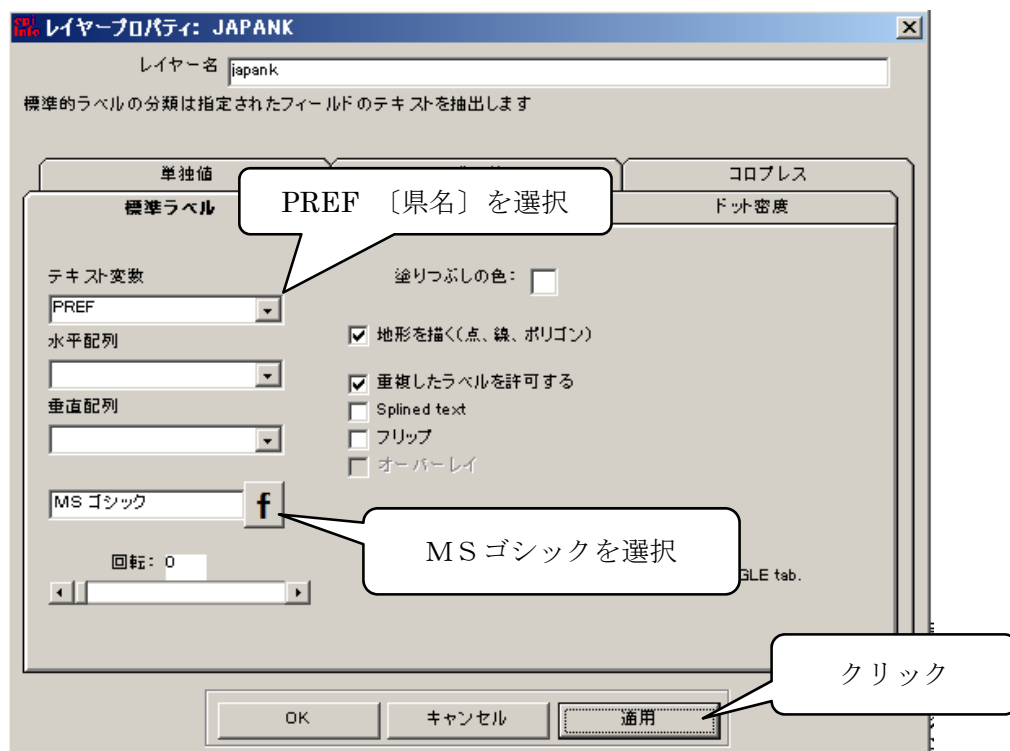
レイヤープロパティ: JAPANK

レイヤー名 japank

標準的ラベルの分類は指定されたフィールドのテキストを抽出します

単独値

コロプレス

標準ラベル

ドット密度

PREF 〔県名〕を選択

テキスト変数

PREF

水平配列

垂直配列

塗りつぶしの色:

地形を描く(点、線、ポリゴン)

重複したラベルを許可する

Splined text

フリップ

オーバーレイ

MS ゴシック

f

MSゴシックを選択

回転: 0

GLE tab.

クリック

OK

キャンセル

適用